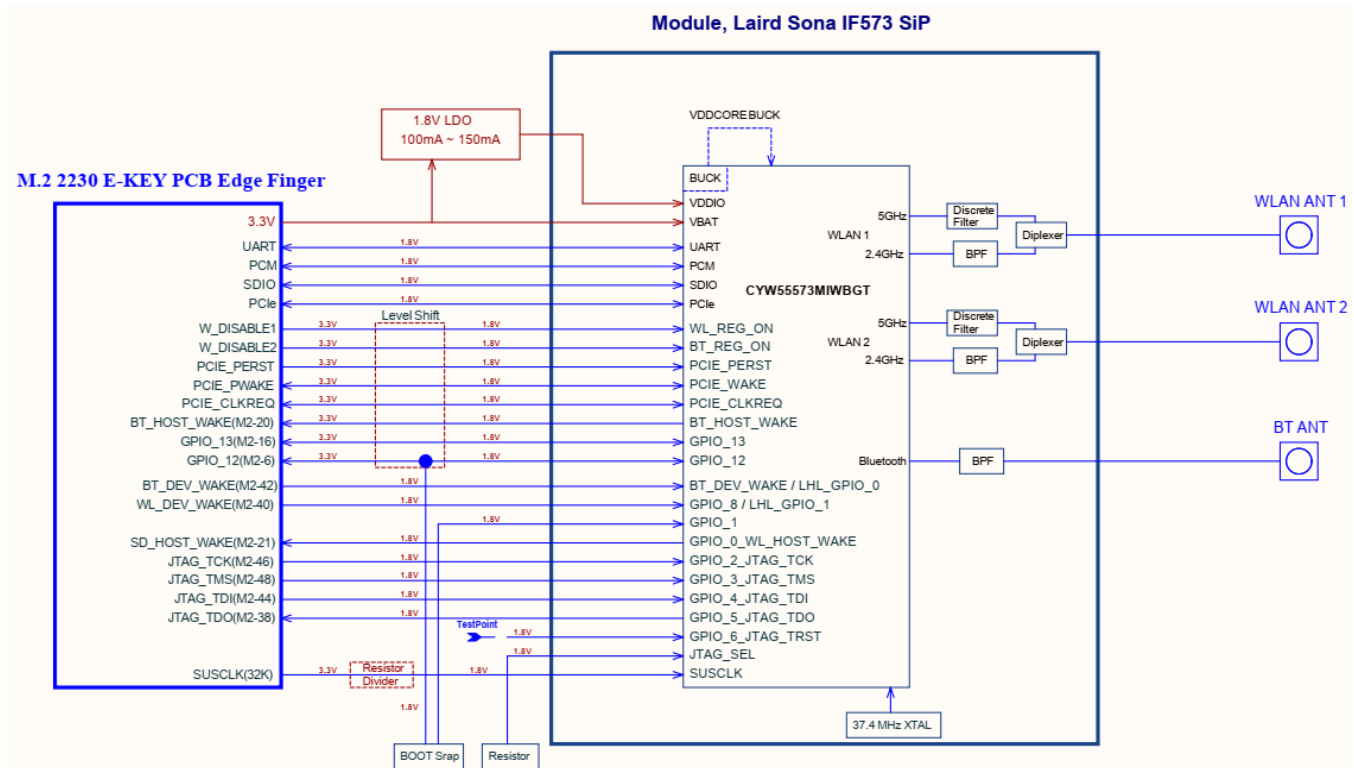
Module, Laird Sona IF573 SiP

M.2 2230 E-KEY PCB Edge Finger

1.8V LDO
100mA ~ 150mA

VDDCORE BUCK

BUCK
VDDIO
VBAT

3.3V
UART 1.8V UART
PCM 1.8V PCM
SDIO 1.8V SDIO
PCIe 1.8V PCIe

Level Shift

W_DISABLE1 3.3V 1.8V WL_REG_ON
W_DISABLE2 3.3V 1.8V BT_REG_ON
PCIE_PERST 3.3V 1.8V PCIE_PERST
PCIE_PWAKE 3.3V 1.8V PCIE_WAKE
PCIE_CLKREQ 3.3V 1.8V PCIE_CLKREQ
BT_HOST_WAKE(M2-20) 3.3V 1.8V BT_HOST_WAKE
GPIO_13(M2-16) 3.3V 1.8V GPIO_13
GPIO_12(M2-6) 3.3V 1.8V GPIO_12
BT_DEV_WAKE(M2-42) 1.8V BT_DEV_WAKE / LHL_GPIO_0
WL_DEV_WAKE(M2-40) 1.8V GPIO_8 / LHL_GPIO_1
1.8V GPIO_1
SD_HOST_WAKE(M2-21) 1.8V GPIO_0_WL_HOST_WAKE
JTAG_TCK(M2-46) 1.8V GPIO_2_JTAG_TCK
JTAG_TMS(M2-48) 1.8V GPIO_3_JTAG_TMS
JTAG_TDI(M2-44) 1.8V GPIO_4_JTAG_TDI
JTAG_TDO(M2-38) 1.8V GPIO_5_JTAG_TDO
TestPoint 1.8V GPIO_6_JTAG_TRST
1.8V JTAG_SEL
SUSCLK(32K) 3.3V Resistor Divider 1.8V SUSCLK

1.8V

BOOT Srap
Resistor

CYW55573MIWBGT

WLAN 1
5GHz Discrete Filter
2.4GHz BPF
Diplexer
WLAN ANT 1

WLAN 2
5GHz Discrete Filter
2.4GHz BPF
Diplexer
WLAN ANT 2

Bluetooth BPF
BT ANT

37.4 MHz XTAL